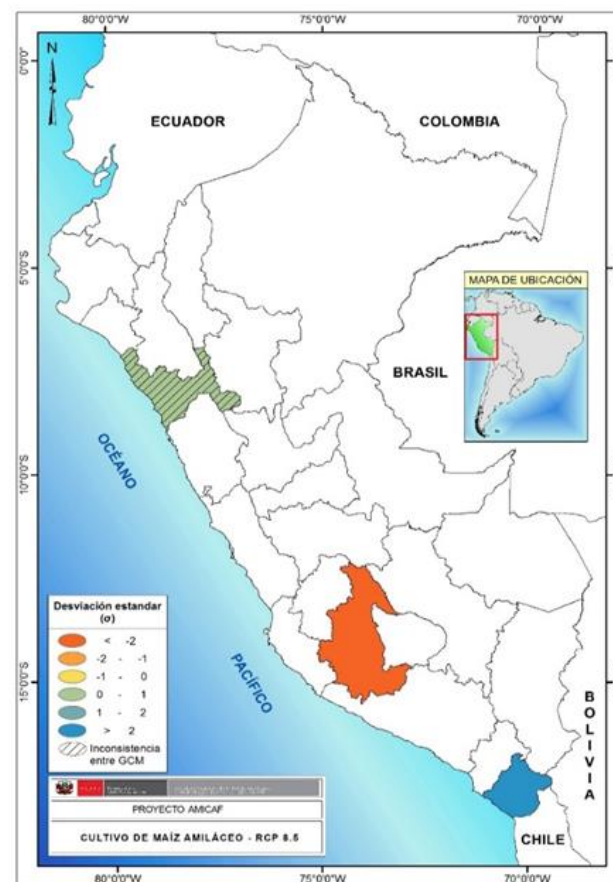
80°0'0"W
75°0'0"W
70°0'0"W
0°0'0"
5°0'0"S
10°0'0"S
15°0'0"S
N
ECUADOR
COLOMBIA
MAPA DE UBICACIÓN
BRASIL
OCÉANO
PACÍFICO
BOLIVIA
CHILE
Desviación estandar
(σ)
< -2
-2 - -1
-1 - 0
0 - 1
1 - 2
> 2
Inconsistencia entre GCM
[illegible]
PROYECTO AMICAF
CULTIVO DE MAÍZ AMILÁCEO - RCP 8.5
80°0'0"W
75°0'0"W
70°0'0"W